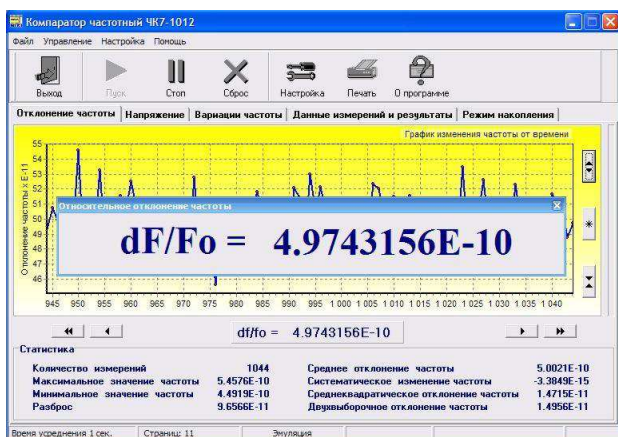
Компаратор частотный ЧК7-1012

Файл Управление Настройка Помощь

Выход Пуск Стоп Сброс Настройка Печать О программе

Отклонение частоты | Напряжение | Вариации частоты | Данные измерений и результаты | Режим накопления

График изменения частоты от времени

Отклонение частоты x E-11

55
54
53
52
51
50
49
48
47
46

945 950 955 960 965 970 975 980 985 990 995 1 000 1 005 1 010 1 015 1 020 1 025 1 030 1 035 1 040

Относительное отклонение частоты

dF/Fo = 4.9743156E-10

df/fo = 4.9743156E-10

Статистика

| | | | |
|---|---|---|---|
| Количество измерений | 1044 | Среднее отклонение частоты | 5.0021E-10 |
| Максимальное значение частоты | 5.4576E-10 | Систематическое изменение частоты | -3.3849E-15 |
| Минимальное значение частоты | 4.4919E-10 | Среднеквадратическое отклонение частоты | 1.4715E-11 |
| Разброс | 9.6566E-11 | Двухвыборочное отклонение частоты | 1.4956E-11 |

Время усреднения 1 сек. Страниц: 11 Эмуляция